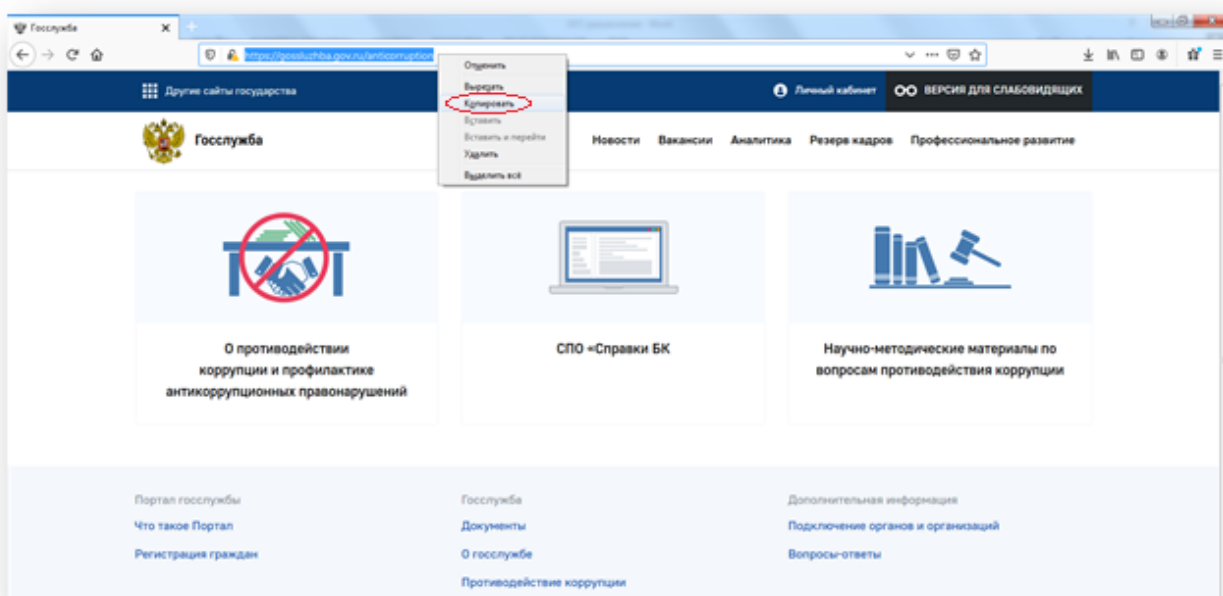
Госслужба

https://gossluzhba.gov.ru/anticorruption

Отменить
Вырезать
Копировать
Вставить
Вставить и перейти
Удалить
Выделить всё

Другие сайты государства

Личный кабинет

ВЕРСИЯ ДЛЯ СЛАБОВИДЯЩИХ

Госслужба

Новости Вакансии Аналитика Резерв кадров Профессиональное развитие

О противодействии коррупции и профилактике антикоррупционных правонарушений

СПО «Справки БК

Научно-методические материалы по вопросам противодействия коррупции

Портал госслужбы
Что такое Портал
Регистрация граждан

Госслужба
Документы
О госслужбе
Противодействие коррупции

Дополнительная информация
Подключение органов и организаций
Вопросы-ответы